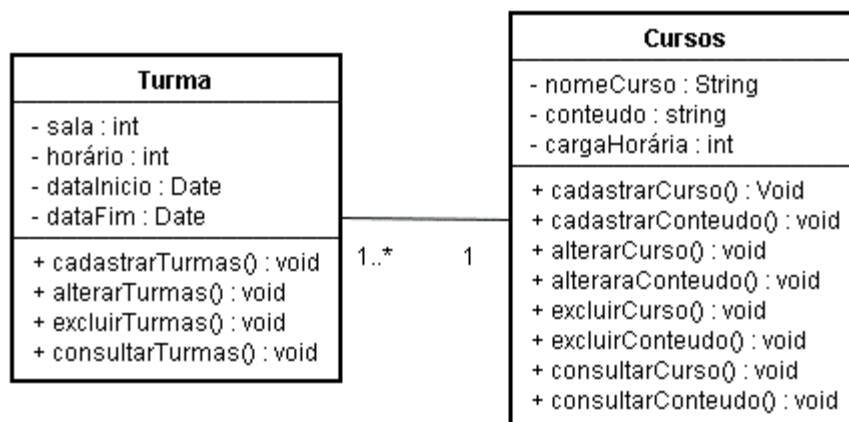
Turma

- sala : int
- horário : int
- dataInicio : Date
- dataFim : Date

+ cadastrarTurmas() : void
+ alterarTurmas() : void
+ excluirTurmas() : void
+ consultarTurmas() : void

1..*

1

Cursos

- nomeCurso : String
- conteudo : string
- cargaHorária : int

+ cadastrarCurso() : Void
+ cadastrarConteudo() : void
+ alterarCurso() : void
+ alteraraConteudo() : void
+ excluirCurso() : void
+ excluirConteudo() : void
+ consultarCurso() : void
+ consultarConteudo() : void